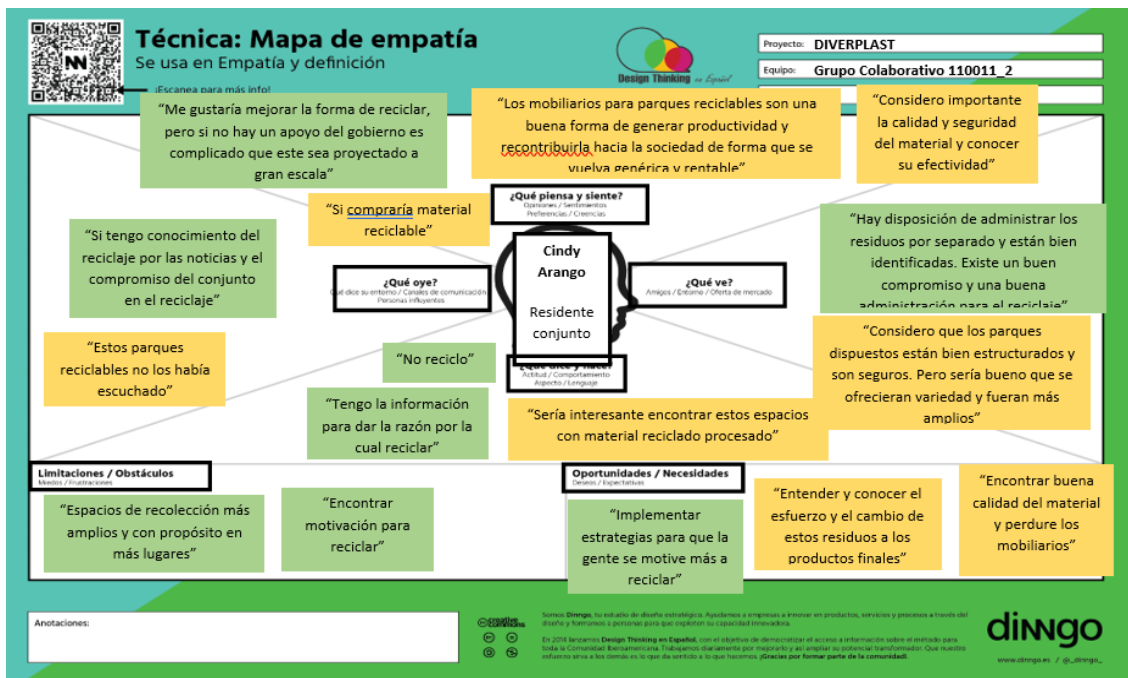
Técnica: Mapa de empatía
Se usa en Empatía y definición
¡Escanea para más info!

Design Thinking en Español

Proyecto: DIVERPLAST
Equipo: Grupo Colaborativo 110011_2

"Me gustaría mejorar la forma de reciclar, pero si no hay un apoyo del gobierno es complicado que este sea proyectado a gran escala"

"Los mobiliarios para parques reciclables son una buena forma de generar productividad y recontribuirla hacia la sociedad de forma que se vuelva genérica y rentable"

"Considero importante la calidad y seguridad del material y conocer su efectividad"

¿Qué piensa y siente?
Opiniones / Sentimientos Preferencias / Creencias

"Si compraría material reciclable"

"Si tengo conocimiento del reciclaje por las noticias y el compromiso del conjunto en el reciclaje"

"Hay disposición de administrar los residuos por separado y están bien identificadas. Existe un buen compromiso y una buena administración para el reciclaje"

Cindy Arango
Residente conjunto

¿Qué oye?
Qué dice su entorno / Canales de comunicación Personas influyentes

¿Qué ve?
Amigos / Entorno / Oferta de mercado

"Estos parques reciclables no los había escuchado"

"No reciclo"

¿Qué dice y hace?
Actitud / Comportamientos Aspecto / Lenguaje

"Considero que los parques dispuestos están bien estructurados y son seguros. Pero sería bueno que se ofrecieran variedad y fueran más amplios"

"Tengo la información para dar la razón por la cual reciclar"

"Sería interesante encontrar estos espacios con material reciclado procesado"

Limitaciones / Obstáculos
Miedos / Frustraciones

Oportunidades / Necesidades
Deseos / Expectativas

"Espacios de recolección más amplios y con propósito en más lugares"

"Encontrar motivación para reciclar"

"Implementar estrategias para que la gente se motive más a reciclar"

"Entender y conocer el esfuerzo y el cambio de estos residuos a los productos finales"

"Encontrar buena calidad del material y perdure los mobiliarios"

Anotaciones:

creative commons

Somos Dinngo, tu estudio de diseño estratégico. Ayudamos a empresas a innovar en productos, servicios y procesos a través del diseño y formamos a personas para que exploten su capacidad innovadora.

En 2016 lanzamos Design Thinking en Español, con el objetivo de democratizar el acceso a información sobre el método para toda la Comunidad Iberoamericana. Trabajamos diariamente por mejorarlo y así ampliar su potencial transformador. Que nuestro esfuerzo sirva a los demás es lo que da sentido a lo que hacemos. ¡Gracias por formar parte de la comunidad!

dinngo
www.dinngo.es / @_dinngo_